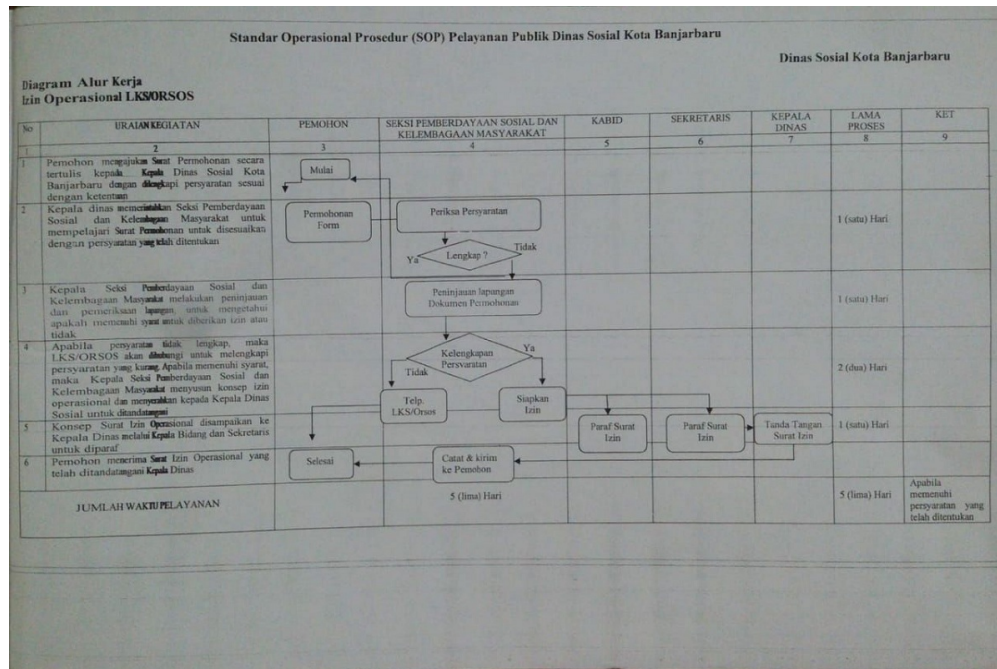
Standar Operasional Prosedur (SOP) Pelayanan Publik Dinas Sosial Kota Banjarbaru

Dinas Sosial Kota Banjarbaru

Diagram Alur Kerja
Izin Operasional LKS/ORSOS

| NO | URAIAN KEGIATAN | PEMOHON | SEKSI PEMBERDAYAAN SOSIAL DAN KELEMBAGAAN MASYARAKAT | KABID | SEKRETARIS | KEPALA DINAS | LAMA PROSES | KET |
|---|---|---|---|---|---|---|---|---|
| 1 | 2 | 3 | 4 | 5 | 6 | 7 | 8 | 9 |
| 1 | Pemohon mengajukan Surat Permohonan secara tertulis kepada Kepala Dinas Sosial Kota Banjarbaru dengan dilengkapi persyaratan sesuai dengan ketentuan | Mulai | | | | | | |
| 2 | Kepala dinas memerintahkan Seksi Pemberdayaan Sosial dan Kelembagaan Masyarakat untuk mempelajari Surat Permohonan untuk disesuaikan dengan persyaratan yang telah ditentukan | Permohonan Form | Periksa Persyaratan / Lengkap ? / Ya / Tidak | | | | 1 (satu) Hari | |
| 3 | Kepala Seksi Pemberdayaan Sosial dan Kelembagaan Masyarakat melakukan peninjauan dan pemeriksaan lapangan untuk mengetahui apakah memenuhi syarat untuk diberikan izin atau tidak | | Peninjauan lapangan Dokumen Permohonan | | | | 1 (satu) Hari | |
| 4 | Apabila persyaratan tidak lengkap, maka LKS/ORSOS akan dihubungi untuk melengkapi persyaratan yang kurang. Apabila memenuhi syarat, maka Kepala Seksi Pemberdayaan Sosial dan Kelembagaan Masyarakat menyusun konsep izin operasional dan menyerahkan kepada Kepala Dinas Sosial untuk ditandatangani | | Kelengkapan Persyaratan / Ya / Tidak / Telp. LKS/Orsos / Siapkan Izin | | | | 2 (dua) Hari | |
| 5 | Konsep Surat Izin Operasional disampaikan ke Kepala Dinas melalui Kepala Bidang dan Sekretaris untuk diparaf | | | Paraf Surat Izin | Paraf Surat Izin | Tanda Tangan Surat Izin | 1 (satu) Hari | |
| 6 | Pemohon menerima Surat Izin Operasional yang telah ditandatangani Kepala Dinas | Selesai | Catat & kirim ke Pemohon | | | | | |
| | JUMLAH WAKTU PELAYANAN | | 5 (lima) Hari | | | | 5 (lima) Hari | Apabila memenuhi persyaratan yang telah ditentukan |